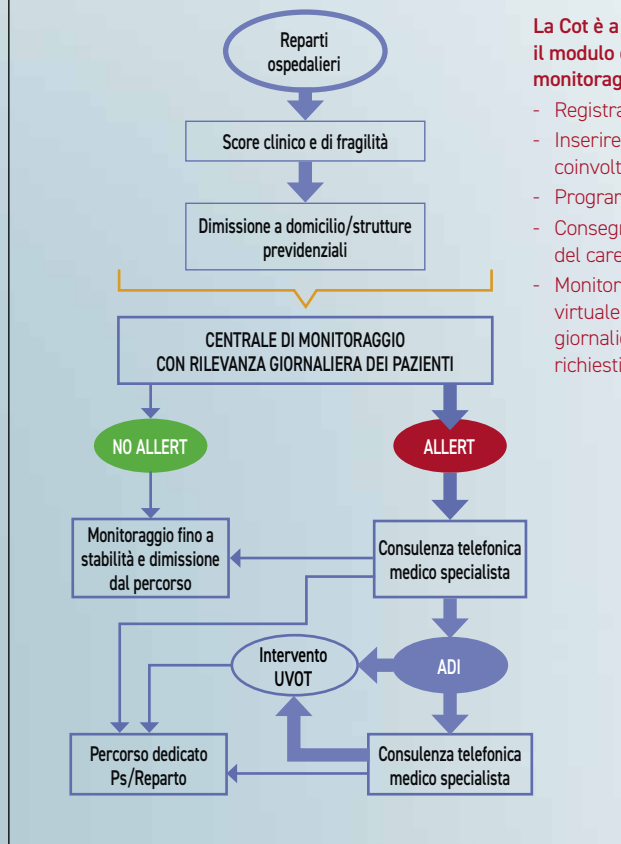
Reparti ospedalieri

Score clinico e di fragilità

Dimissione a domicilio/strutture previdenziali

CENTRALE DI MONITORAGGIO CON RILEVANZA GIORNALIERA DEI PAZIENTI

NO ALLERT

ALLERT

Monitoraggio fino a stabilità e dimissione dal percorso

Consulenza telefonica medico specialista

Intervento UVOT

ADI

Percorso dedicato Ps/Reparto

Consulenza telefonica medico specialista

La Cot è a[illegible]
il modulo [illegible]
monitorag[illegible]

- Registra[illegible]
- Inserire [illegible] coinvolt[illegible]
- Program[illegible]
- Consegn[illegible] del care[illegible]
- Monitor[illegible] virtuale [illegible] giornalie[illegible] richiesti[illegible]